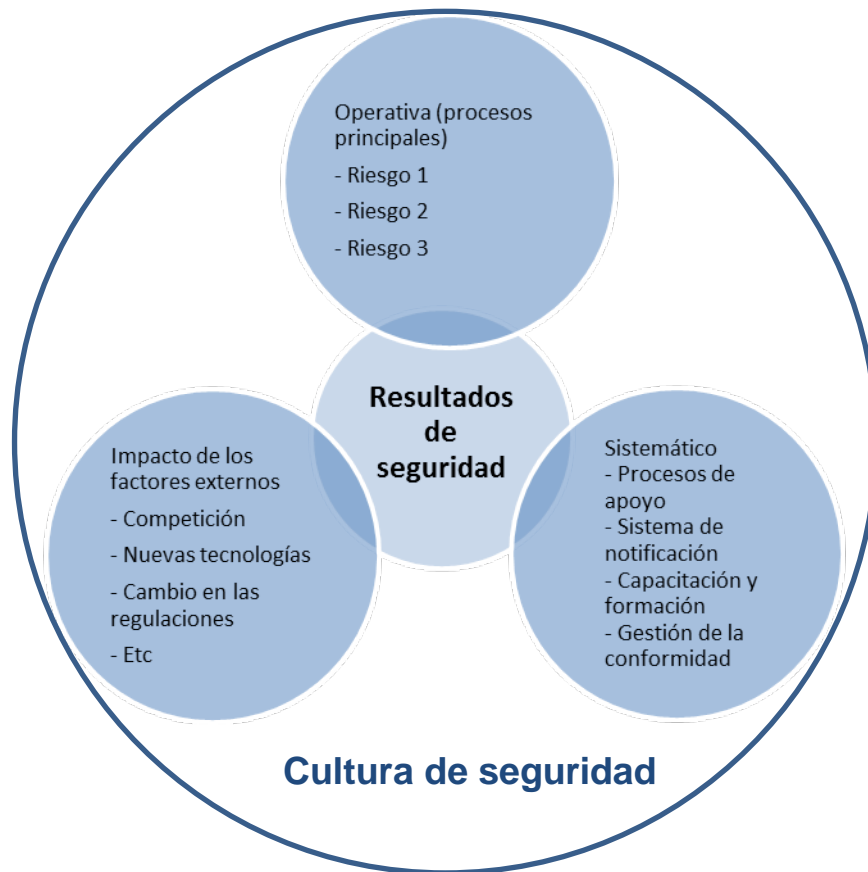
Operativa (procesos principales)
- Riesgo 1
- Riesgo 2
- Riesgo 3

Resultados de seguridad

Impacto de los factores externos
- Competición
- Nuevas tecnologías
- Cambio en las regulaciones
- Etc

Sistemático
- Procesos de apoyo
- Sistema de notificación
- Capacitación y formación
- Gestión de la conformidad

Cultura de seguridad